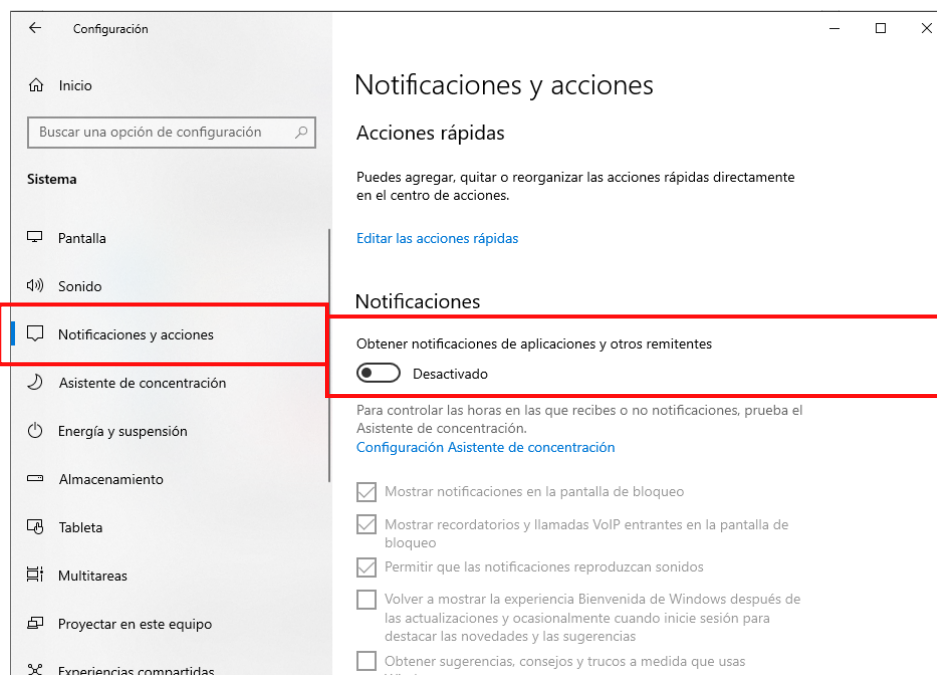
Configuración

Inicio

Buscar una opción de configuración

Sistema

Pantalla

Sonido

Notificaciones y acciones

Asistente de concentración

Energía y suspensión

Almacenamiento

Tableta

Multitareas

Proyectar en este equipo

Experiencias compartidas

Notificaciones y acciones

Acciones rápidas

Puedes agregar, quitar o reorganizar las acciones rápidas directamente en el centro de acciones.

Editar las acciones rápidas

Notificaciones

Obtener notificaciones de aplicaciones y otros remitentes

Desactivado

Para controlar las horas en las que recibes o no notificaciones, prueba el Asistente de concentración.

Configuración Asistente de concentración

Mostrar notificaciones en la pantalla de bloqueo

Mostrar recordatorios y llamadas VoIP entrantes en la pantalla de bloqueo

Permitir que las notificaciones reproduzcan sonidos

Volver a mostrar la experiencia Bienvenida de Windows después de las actualizaciones y ocasionalmente cuando inicie sesión para destacar las novedades y las sugerencias

Obtener sugerencias, consejos y trucos a medida que usas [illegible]